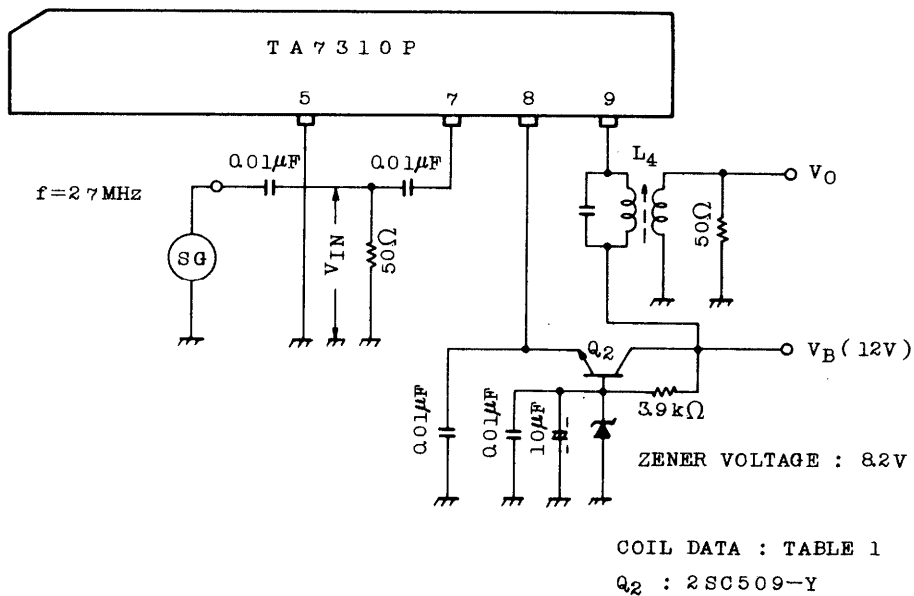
TA7310P

5

7

8

9

$0.01\mu F$

$0.01\mu F$

f=27MHz

SG

$V_{IN}$

$50\Omega$

$L_4$

$V_O$

$50\Omega$

$Q_2$

$V_B$(12V)

$0.01\mu F$

$0.01\mu F$

$10\mu F$

$3.9k\Omega$

ZENER VOLTAGE : 8.2V

COIL DATA : TABLE 1

$Q_2$ : 2SC509−Y